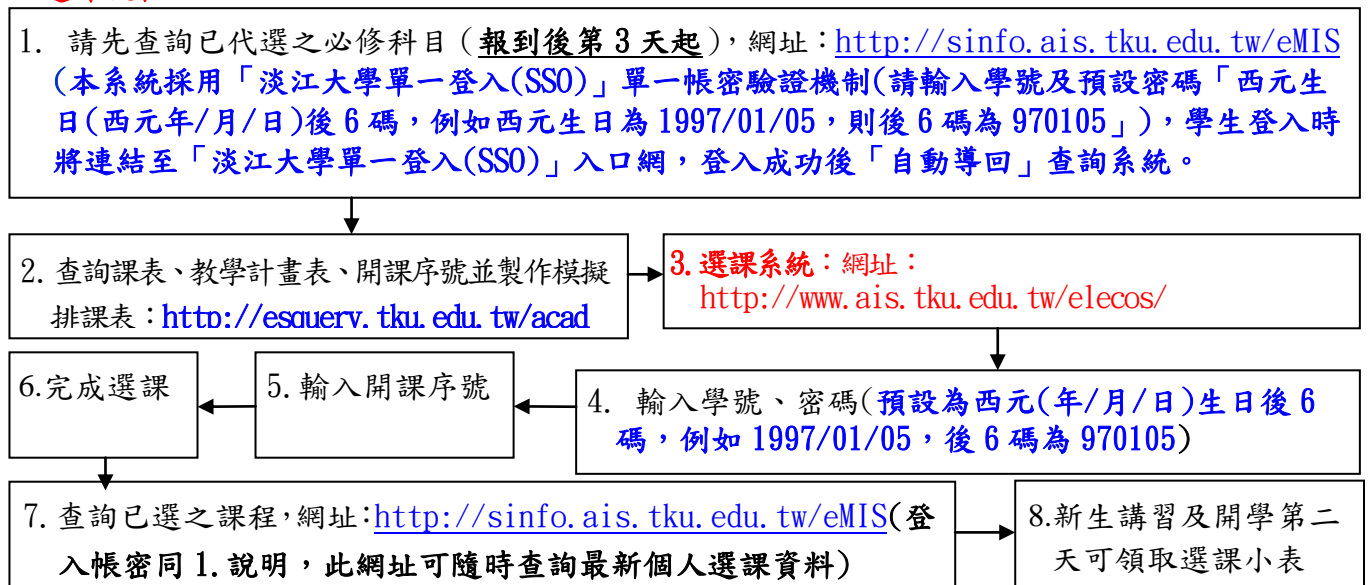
1. 請先查詢已代選之必修科目（報到後第 3 天起），網址：http://sinfo.ais.tku.edu.tw/eMIS（本系統採用「淡江大學單一登入(SSO)」單一帳密驗證機制(請輸入學號及預設密碼「西元生日(西元年/月/日)後 6 碼，例如西元生日為 1997/01/05，則後 6 碼為 970105」)，學生登入時將連結至「淡江大學單一登入(SSO)」入口網，登入成功後「自動導回」查詢系統。

2. 查詢課表、教學計畫表、開課序號並製作模擬排課表：http://esquery.tku.edu.tw/acad

3. 選課系統：網址：http://www.ais.tku.edu.tw/elecos/

4. 輸入學號、密碼(預設為西元(年/月/日)生日後 6 碼，例如 1997/01/05，後 6 碼為 970105)

5. 輸入開課序號

6.完成選課

7. 查詢已選之課程，網址：http://sinfo.ais.tku.edu.tw/eMIS(登入帳密同 1. 說明，此網址可隨時查詢最新個人選課資料)

8.新生講習及開學第二天可領取選課小表